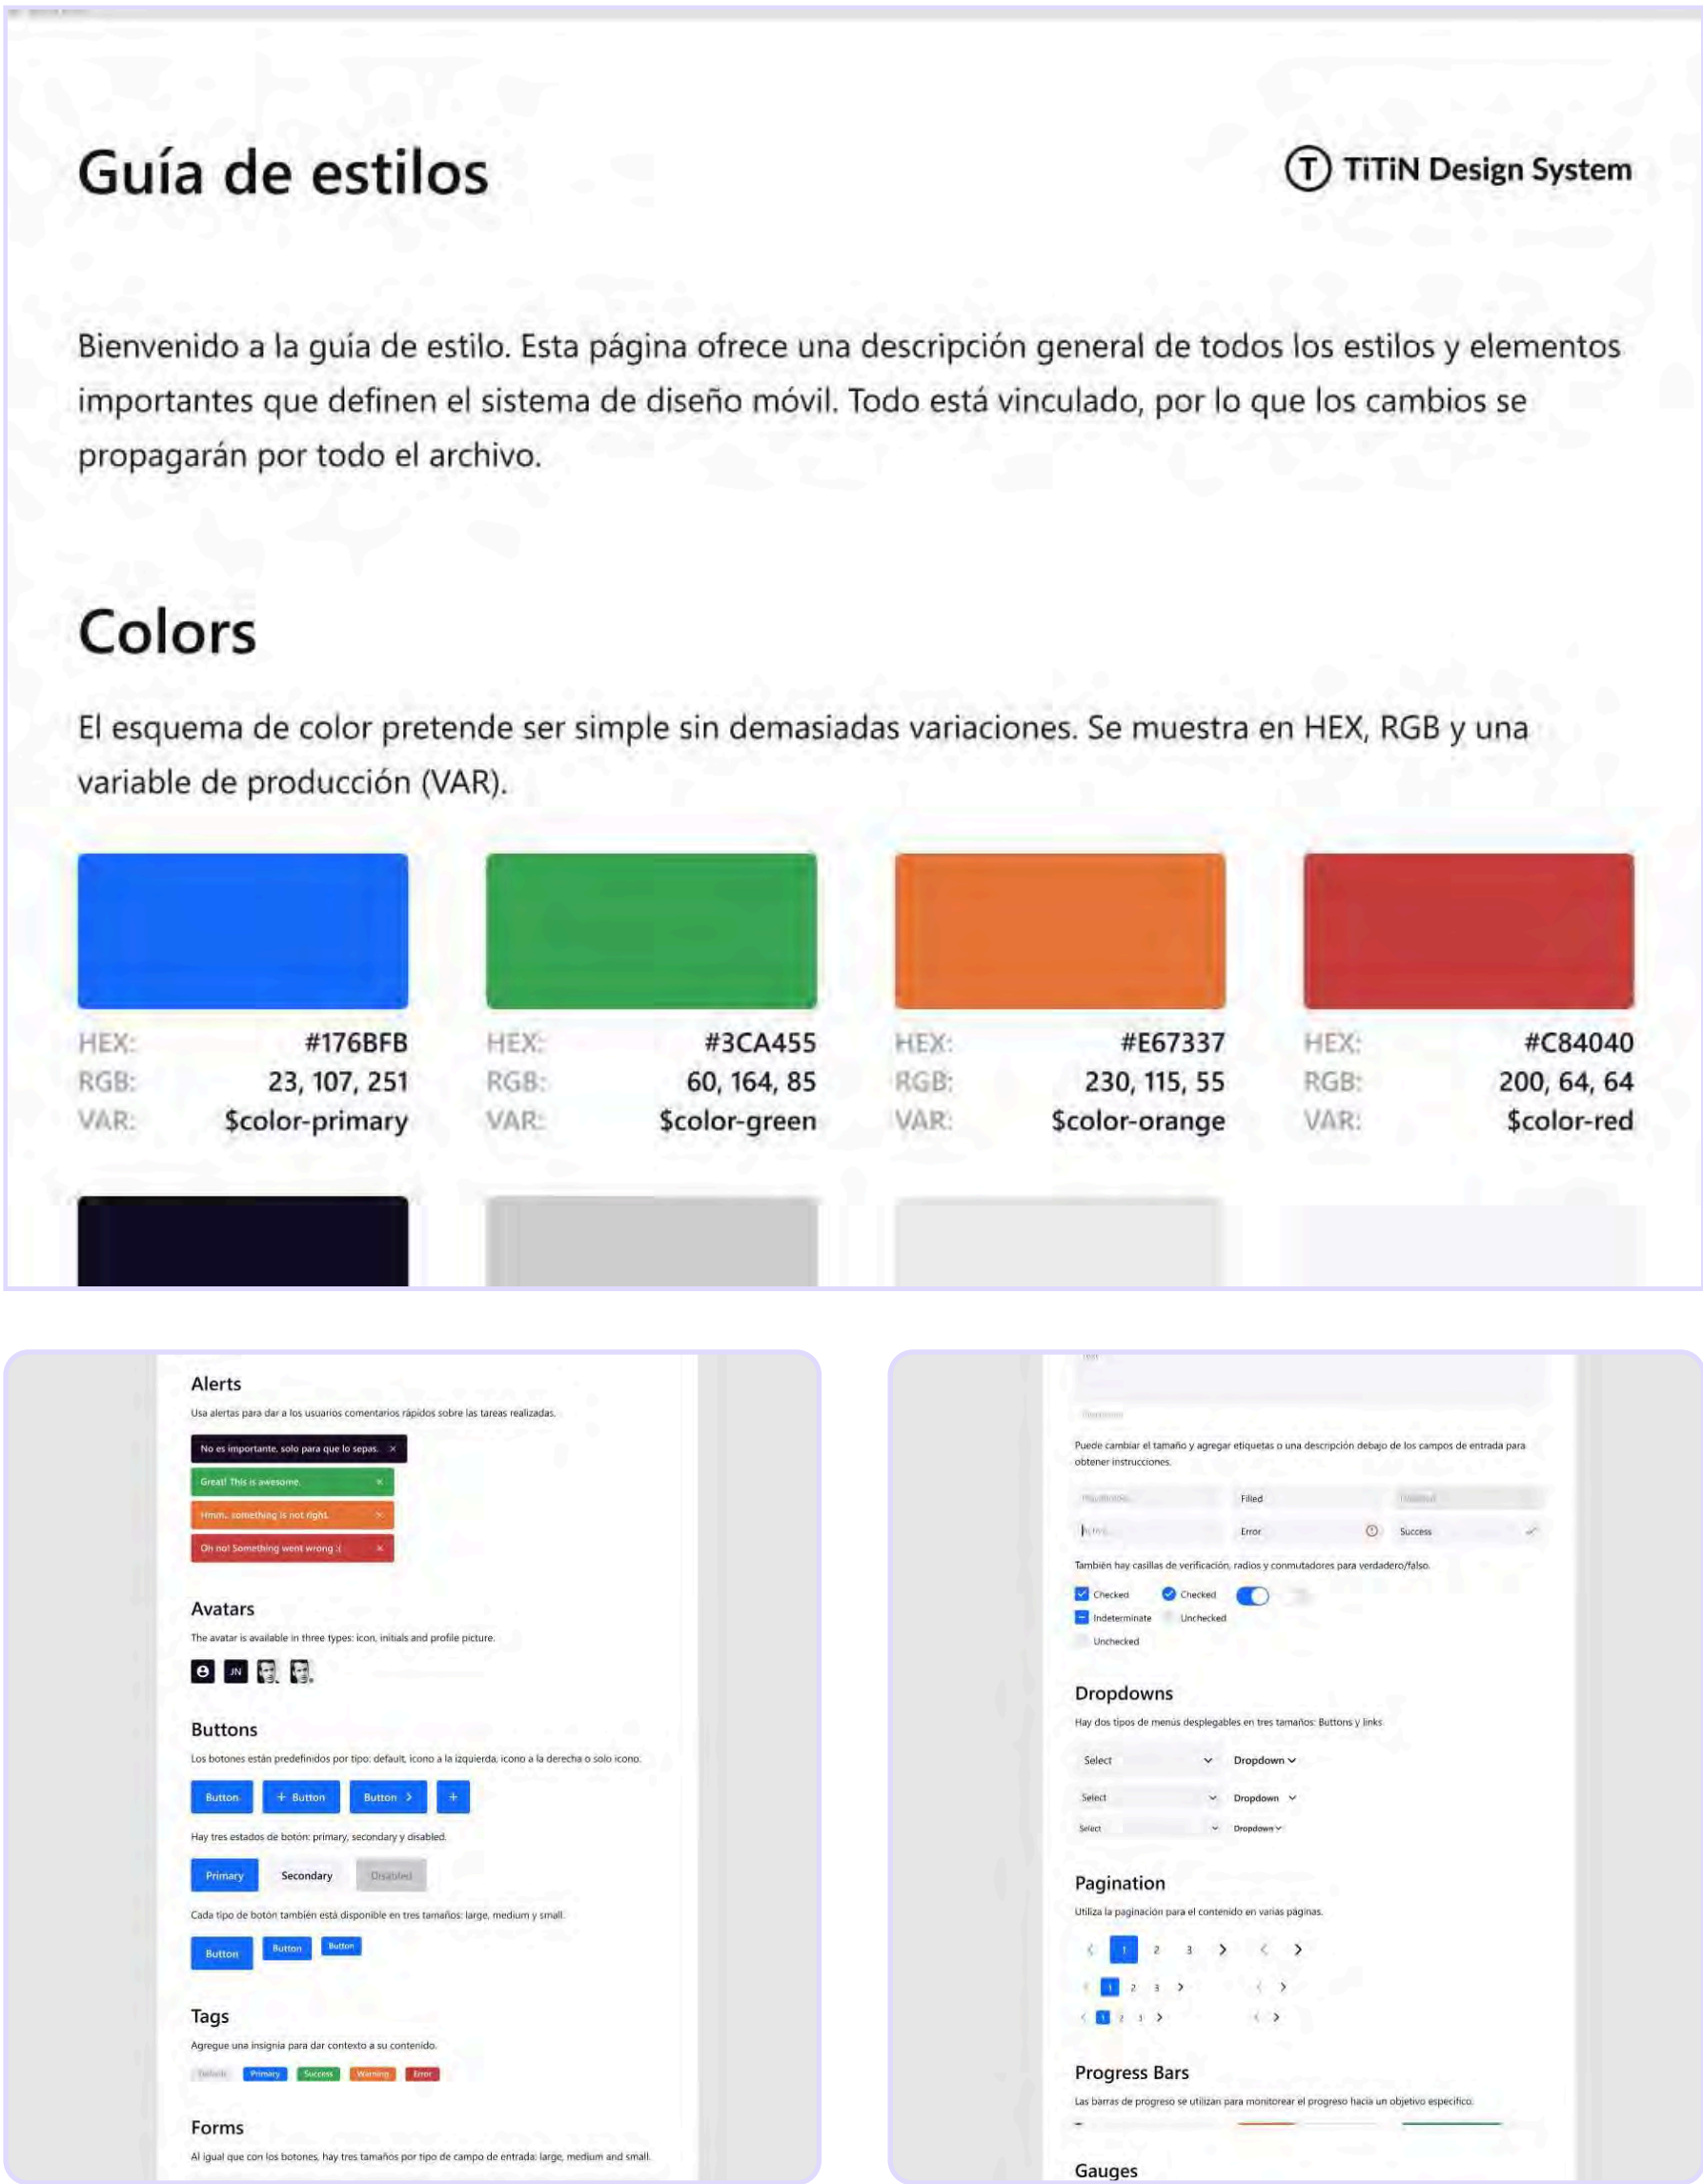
Guía de estilos

TiTiN Design System

Bienvenido a la guía de estilo. Esta página ofrece una descripción general de todos los estilos y elementos importantes que definen el sistema de diseño móvil. Todo está vinculado, por lo que los cambios se propagarán por todo el archivo.

Colors

El esquema de color pretende ser simple sin demasiadas variaciones. Se muestra en HEX, RGB y una variable de producción (VAR).

| | | | |
|---|---|---|---|
| HEX: #176BFB | HEX: #3CA455 | HEX: #E67337 | HEX: #C84040 |
| RGB: 23, 107, 251 | RGB: 60, 164, 85 | RGB: 230, 115, 55 | RGB: 200, 64, 64 |
| VAR: $color-primary | VAR: $color-green | VAR: $color-orange | VAR: $color-red |

Alerts

Usa alertas para dar a los usuarios comentarios rápidos sobre las tareas realizadas.

No es importante, solo para que lo sepas.

Great! This is awesome.

Hmm.. something is not right.

Oh no! Something went wrong :(

Avatars

The avatar is available in three types: icon, initials and profile picture.

JN

Buttons

Los botones están predefinidos por tipo: default, icono a la izquierda, icono a la derecha o solo icono.

Button + Button Button > +

Hay tres estados de botón: primary, secondary y disabled.

Primary Secondary Disabled

Cada tipo de botón también está disponible en tres tamaños: large, medium y small.

Button Button Button

Tags

Agregue una insignia para dar contexto a su contenido.

Default Primary Success Warning Error

Forms

Al igual que con los botones, hay tres tamaños por tipo de campo de entrada: large, medium and small.

Puede cambiar el tamaño y agregar etiquetas o una descripción debajo de los campos de entrada para obtener instrucciones.

Placeholder Filled Disabled

Active Error Success

También hay casillas de verificación, radios y conmutadores para verdadero/falso.

Checked Checked

Indeterminate Unchecked

Unchecked

Dropdowns

Hay dos tipos de menús desplegables en tres tamaños: Buttons y links

Select Dropdown

Select Dropdown

Select Dropdown

Pagination

Utiliza la paginación para el contenido en varias páginas.

1 2 3

1 2 3

1 2 3

Progress Bars

Las barras de progreso se utilizan para monitorear el progreso hacia un objetivo específico.

Gauges